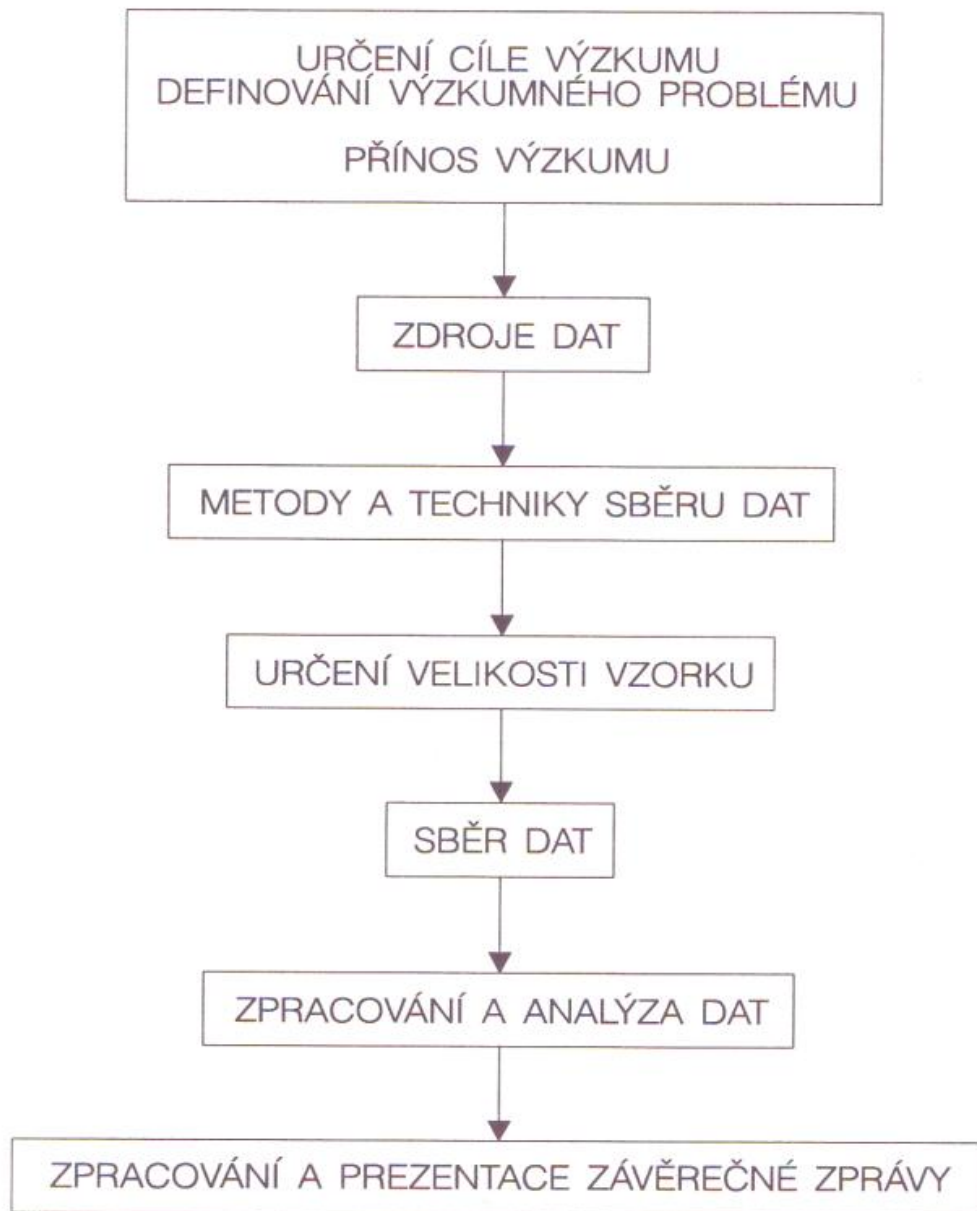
URČENÍ CÍLE VÝZKUMU
DEFINOVÁNÍ VÝZKUMNÉHO PROBLÉMU

PŘÍNOS VÝZKUMU

ZDROJE DAT

METODY A TECHNIKY SBĚRU DAT

URČENÍ VELIKOSTI VZORKU

SBĚR DAT

ZPRACOVÁNÍ A ANALÝZA DAT

ZPRACOVÁNÍ A PREZENTACE ZÁVĚREČNÉ ZPRÁVY